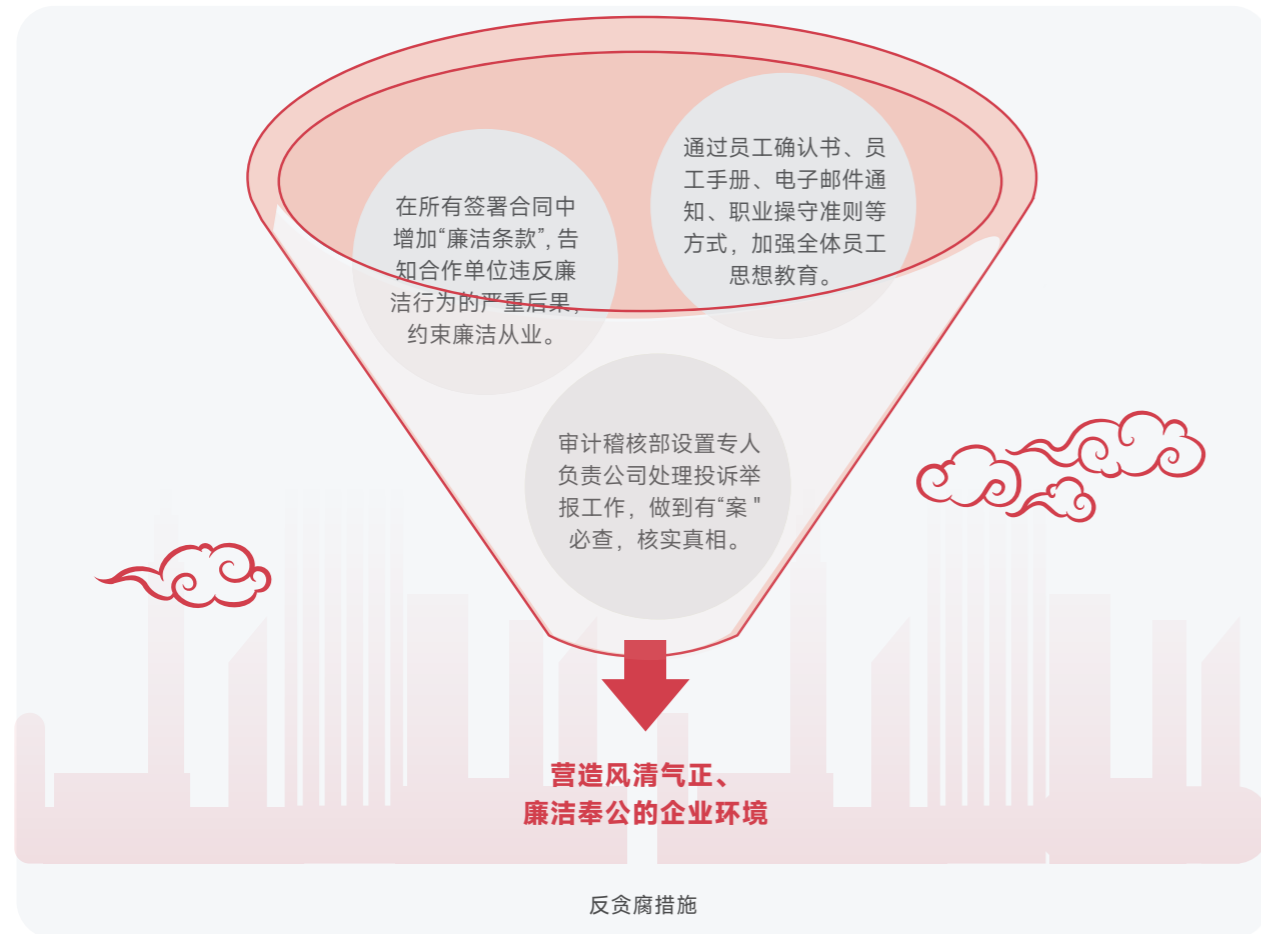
在所有签署合同中增加“廉洁条款”，告知合作单位违反廉洁行为的严重后果，约束廉洁从业。

通过员工确认书、员工手册、电子邮件通知、职业操守准则等方式，加强全体员工思想教育。

审计稽核部设置专人负责公司处理投诉举报工作，做到有“案 ”必查，核实真相。

营造风清气正、
廉洁奉公的企业环境

反贪腐措施